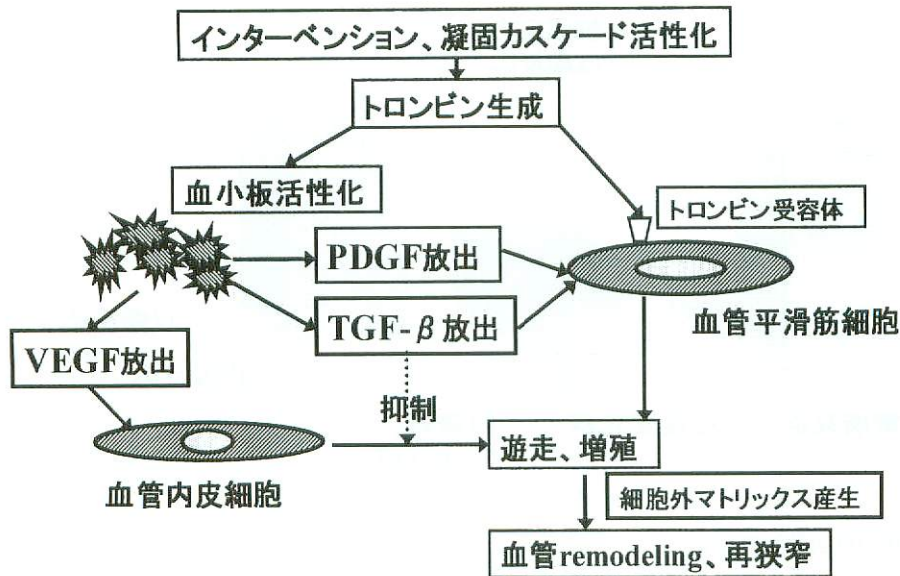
インターベンション、凝固カスケード活性化

トロンビン生成

血小板活性化

トロンビン受容体

PDGF放出

TGF-$\beta$ 放出

血管平滑筋細胞

VEGF放出

抑制

遊走、増殖

血管内皮細胞

細胞外マトリックス産生

血管remodeling、再狭窄